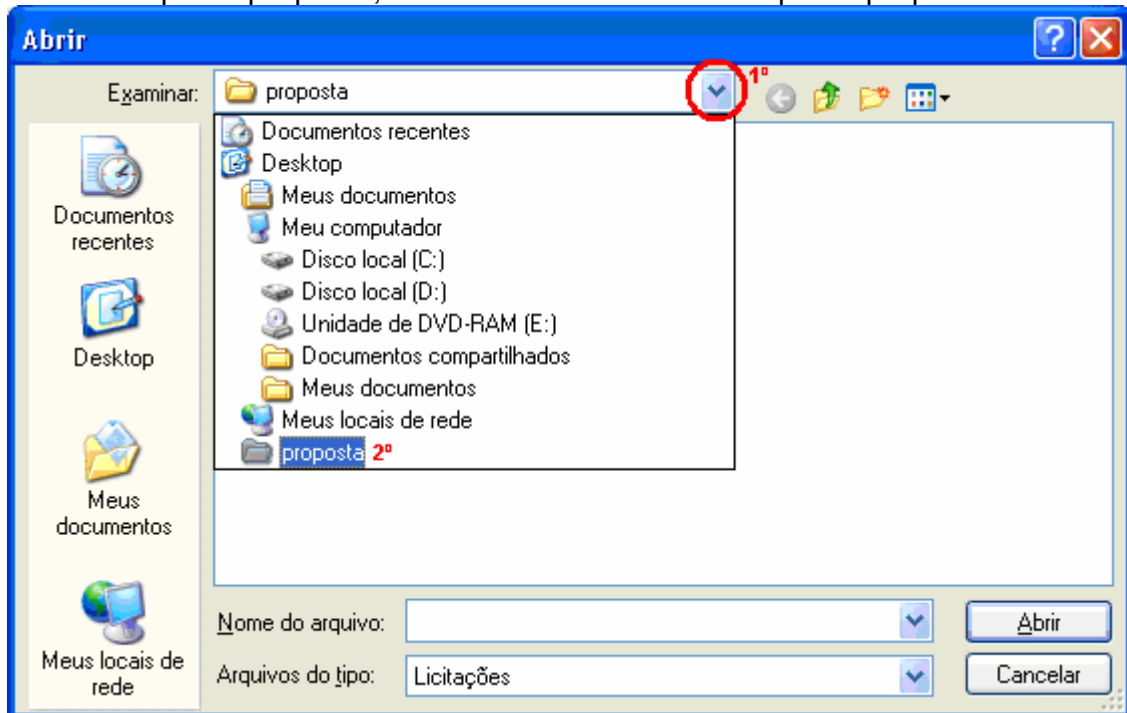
Abrir

Examinar: proposta

1º

Documentos recentes
Desktop
Meus documentos
Meu computador
Disco local (C:)
Disco local (D:)
Unidade de DVD-RAM (E:)
Documentos compartilhados
Meus documentos
Meus locais de rede
proposta 2º

Documentos recentes

Desktop

Meus documentos

Meus locais de rede

Nome do arquivo:

Arquivos do tipo: Licitações

Abrir

Cancelar